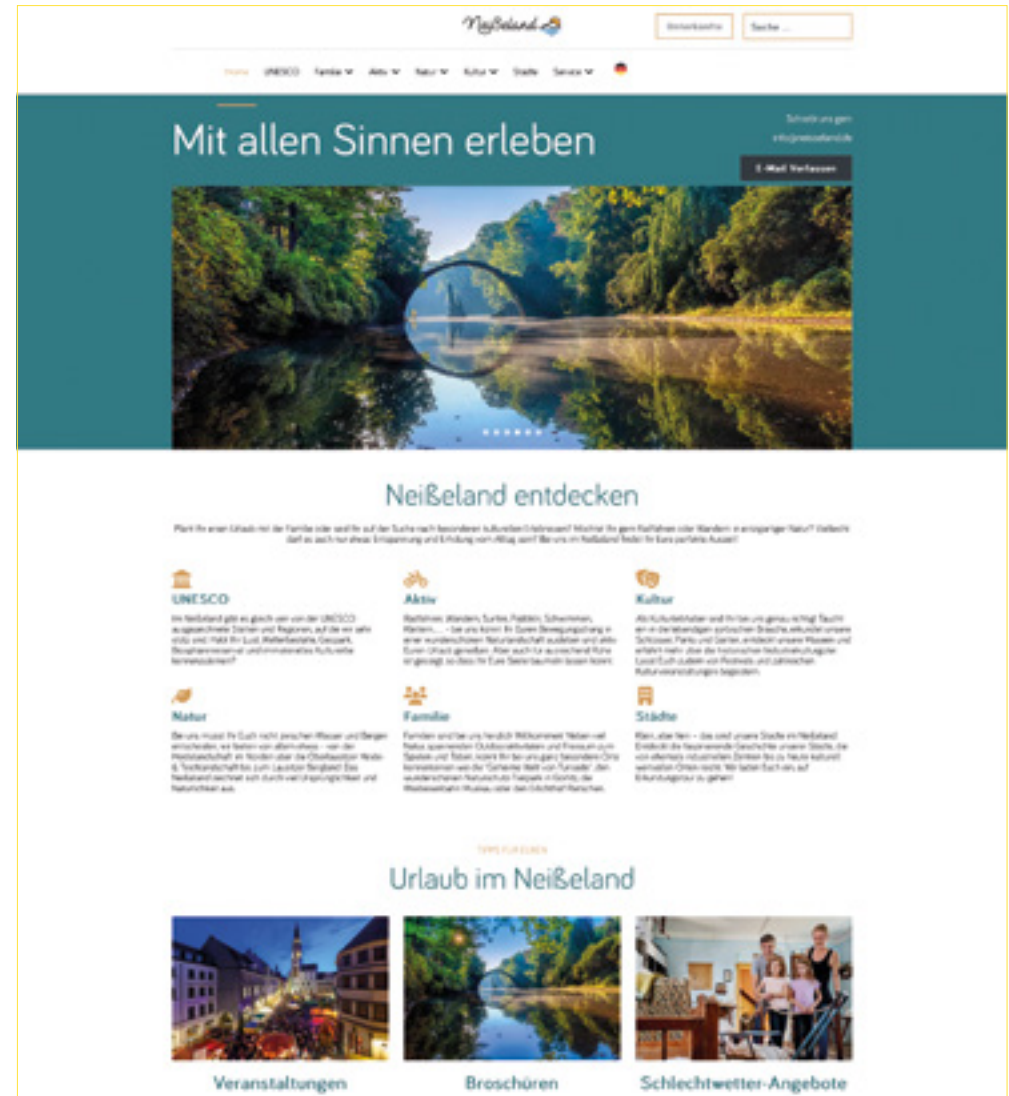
Neißeland

Unterkünfte

Suche ...

Home UNESCO Familie Aktiv Natur Kultur Städte Service

Schreib uns gern

info@neisseland.de

E-Mail Verfassen

Mit allen Sinnen erleben

Neißeland entdecken

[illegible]

UNESCO

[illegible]

Aktiv

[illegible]

Kultur

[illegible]

Natur

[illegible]

Familie

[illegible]

Städte

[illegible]

TIPPS FÜR EUCH

Urlaub im Neißeland

Veranstaltungen

Broschüren

Schlechtwetter-Angebote